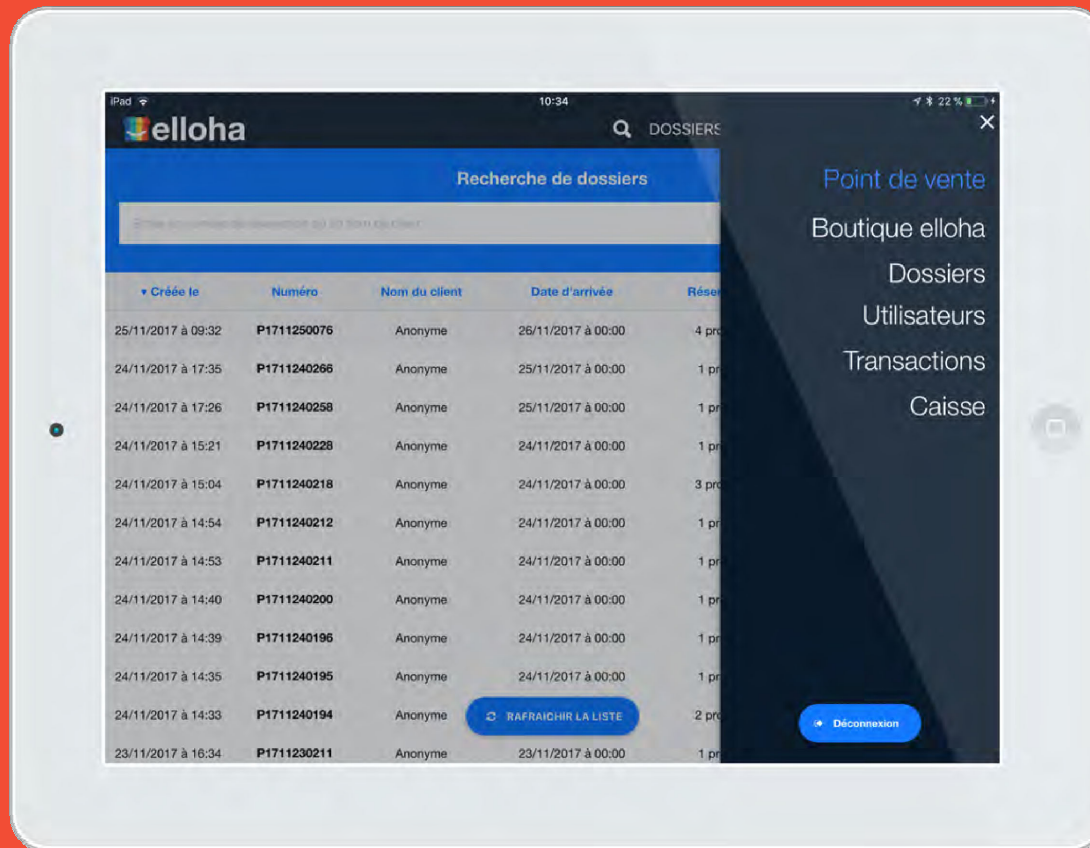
iPad 10:34 22 %

elloha

DOSSIERS

Recherche de dossiers

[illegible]

| ▾ Créée le | Numéro | Nom du client | Date d'arrivée | Rése |
|---|---|---|---|---|
| 25/11/2017 à 09:32 | P1711250076 | Anonyme | 26/11/2017 à 00:00 | 4 pr |
| 24/11/2017 à 17:35 | P1711240266 | Anonyme | 25/11/2017 à 00:00 | 1 p |
| 24/11/2017 à 17:26 | P1711240258 | Anonyme | 25/11/2017 à 00:00 | 1 p |
| 24/11/2017 à 15:21 | P1711240228 | Anonyme | 24/11/2017 à 00:00 | 1 p |
| 24/11/2017 à 15:04 | P1711240218 | Anonyme | 24/11/2017 à 00:00 | 3 pr |
| 24/11/2017 à 14:54 | P1711240212 | Anonyme | 24/11/2017 à 00:00 | 1 p |
| 24/11/2017 à 14:53 | P1711240211 | Anonyme | 24/11/2017 à 00:00 | 1 p |
| 24/11/2017 à 14:40 | P1711240200 | Anonyme | 24/11/2017 à 00:00 | 1 p |
| 24/11/2017 à 14:39 | P1711240196 | Anonyme | 24/11/2017 à 00:00 | 1 p |
| 24/11/2017 à 14:35 | P1711240195 | Anonyme | 24/11/2017 à 00:00 | 1 p |
| 24/11/2017 à 14:33 | P1711240194 | Anonyme | | 2 pr |
| 23/11/2017 à 16:34 | P1711230211 | Anonyme | 23/11/2017 à 00:00 | 1 p |

RAFRAICHIR LA LISTE

Point de vente
Boutique elloha
Dossiers
Utilisateurs
Transactions
Caisse

Déconnexion